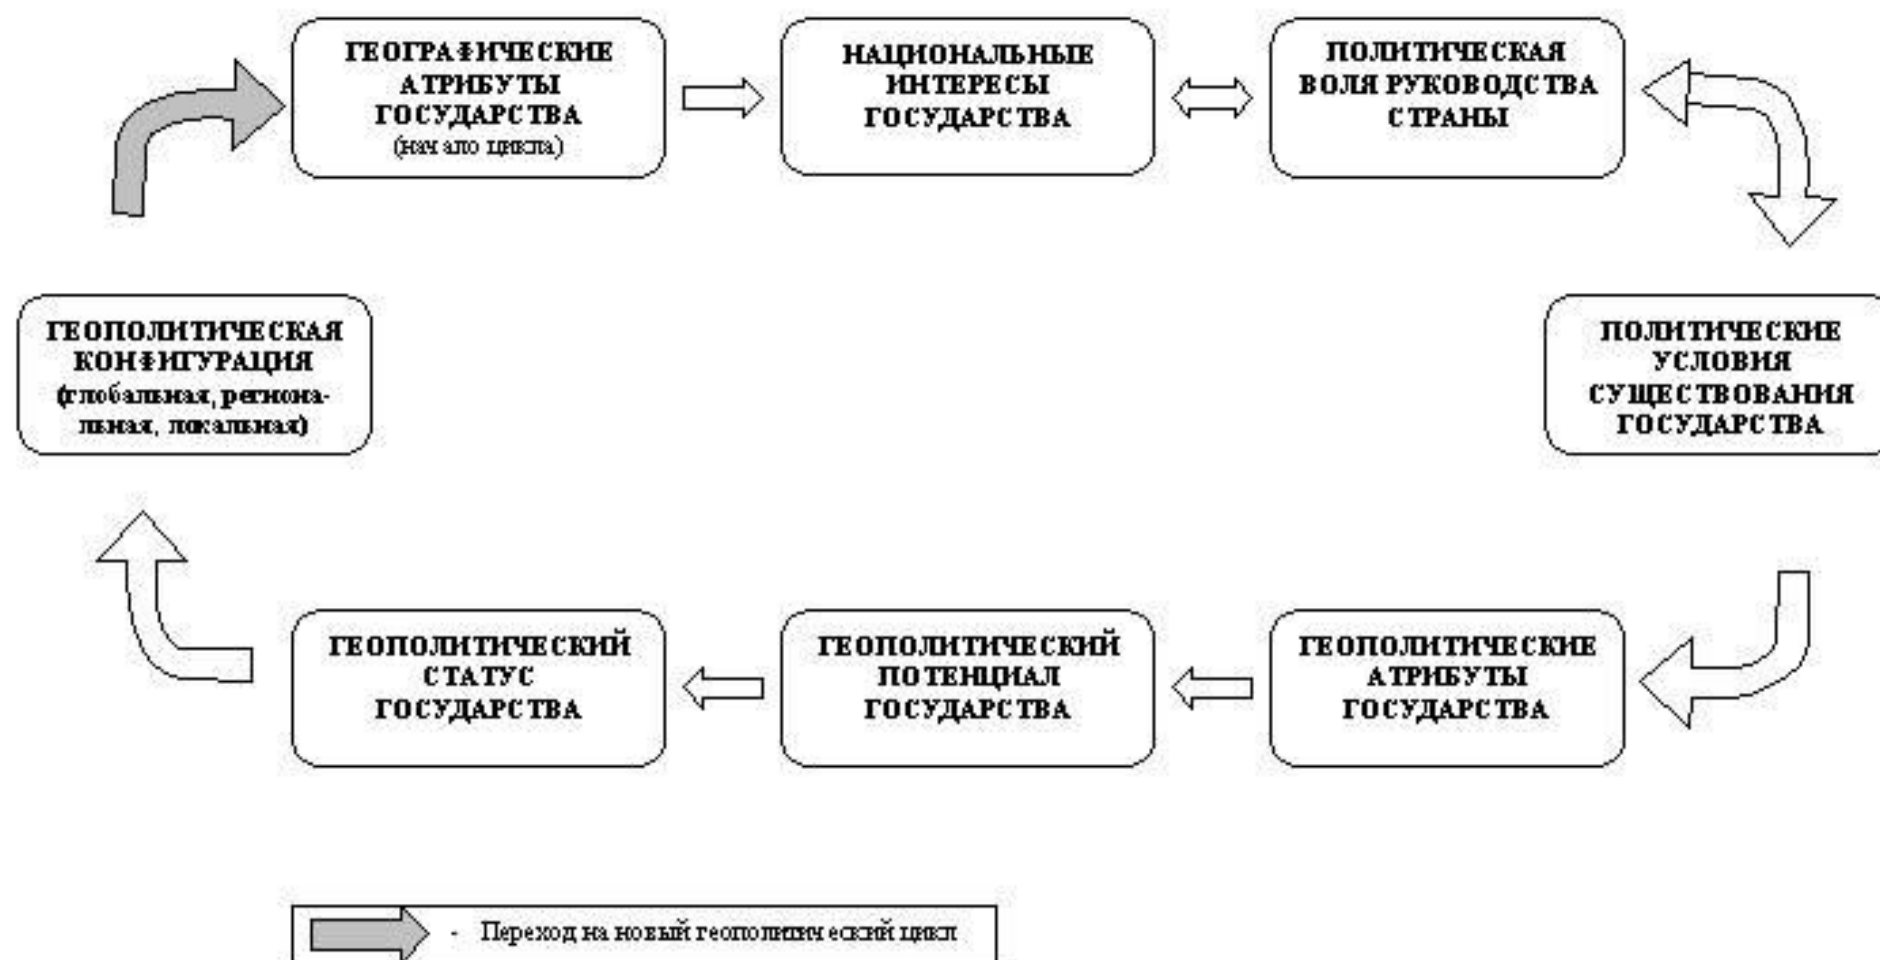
ГЕОГРАФИЧЕСКИЕ АТРИБУТЫ ГОСУДАРСТВА (начало цикла)

НАЦИОНАЛЬНЫЕ ИНТЕРЕСЫ ГОСУДАРСТВА

ПОЛИТИЧЕСКАЯ ВОЛЯ РУКОВОДСТВА СТРАНЫ

ПОЛИТИЧЕСКИЕ УСЛОВИЯ СУЩЕСТВОВАНИЯ ГОСУДАРСТВА

ГЕОПОЛИТИЧЕСКИЕ АТРИБУТЫ ГОСУДАРСТВА

ГЕОПОЛИТИЧЕСКИЙ ПОТЕНЦИАЛ ГОСУДАРСТВА

ГЕОПОЛИТИЧЕСКИЙ СТАТУС ГОСУДАРСТВА

ГЕОПОЛИТИЧЕСКАЯ КОНФИГУРАЦИЯ (глобальная, региональная, локальная)

- Переход на новый геополитический цикл